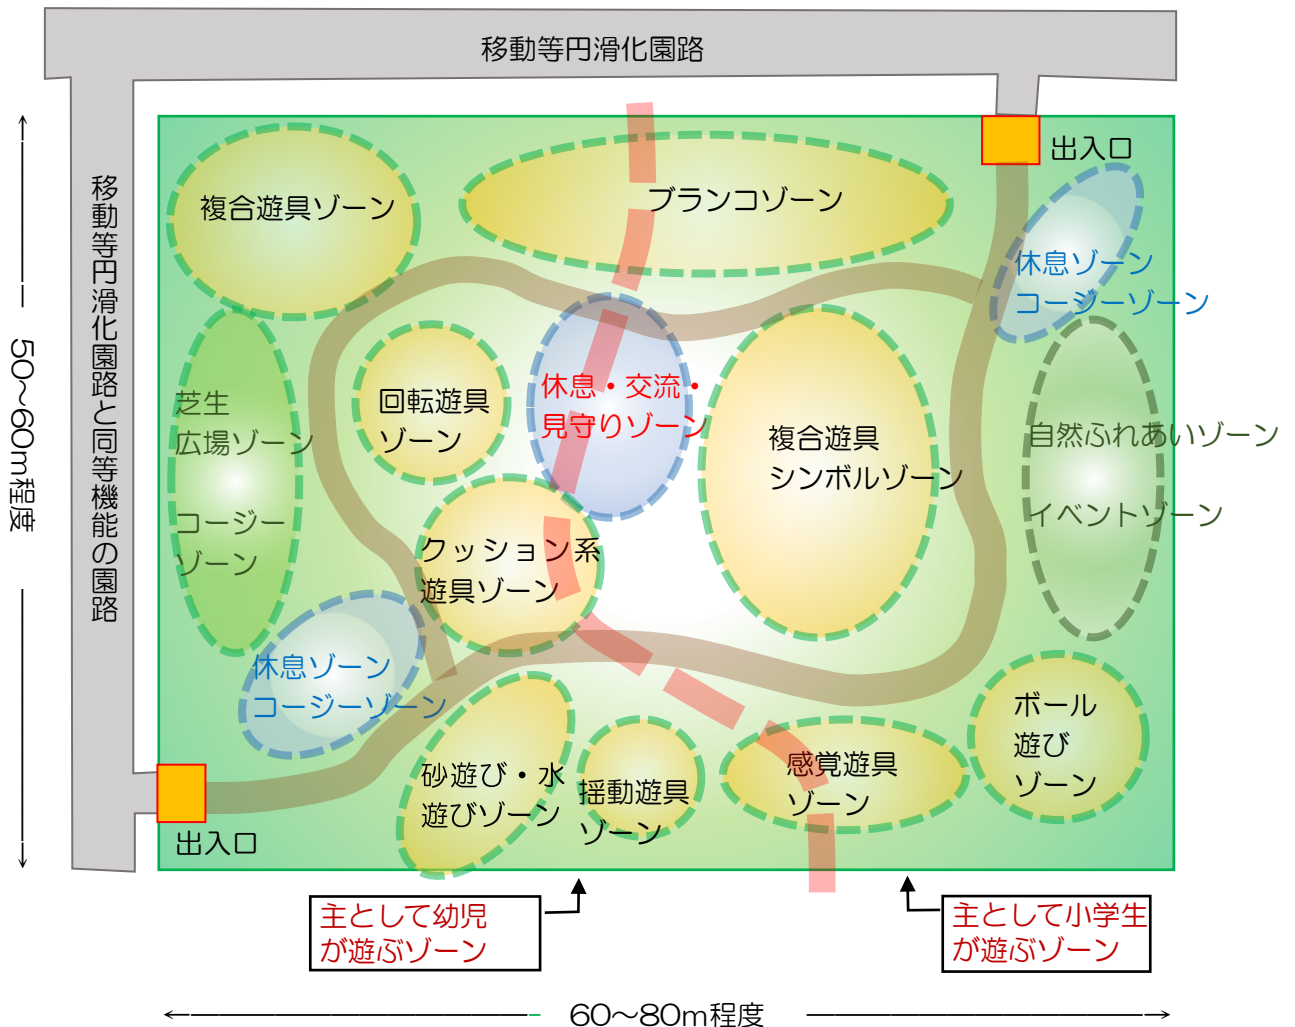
移動等円滑化園路

移動等円滑化園路と同等機能の園路

50～60m程度

出入口

複合遊具ゾーン

ブランコゾーン

休息ゾーン
コージーゾーン

芝生
広場ゾーン

コージー
ゾーン

回転遊具
ゾーン

休息・交流・
見守りゾーン

複合遊具
シンボルゾーン

自然ふれあいゾーン

イベントゾーン

クッション系
遊具ゾーン

休息ゾーン
コージーゾーン

ボール
遊び
ゾーン

砂遊び・水
遊びゾーン

揺動遊具
ゾーン

感覚遊具
ゾーン

出入口

主として幼児
が遊ぶゾーン

主として小学生
が遊ぶゾーン

60～80m程度